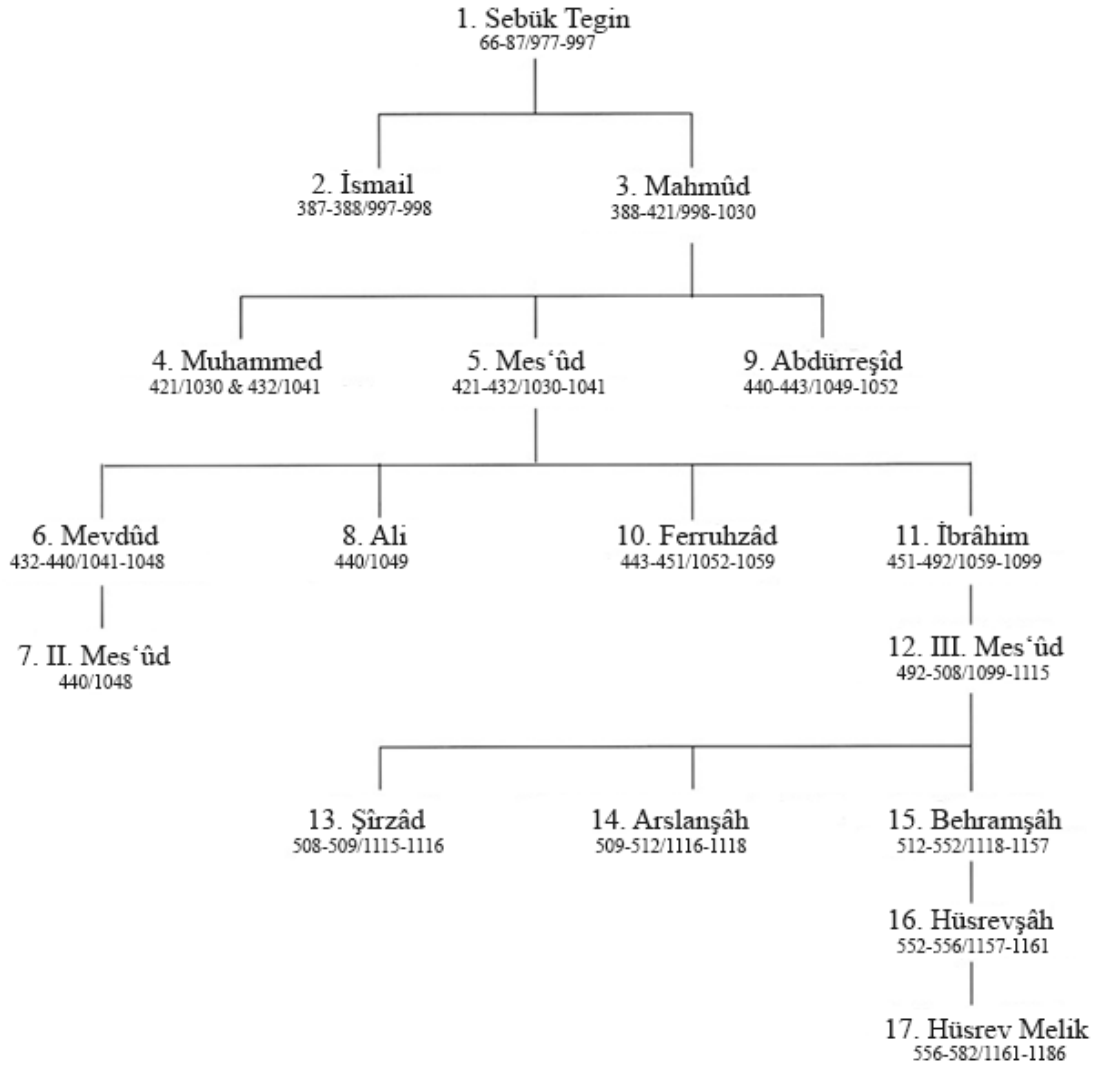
1. Sebük Tegin
66-87/977-997

2. İsmail
387-388/997-998

3. Mahmûd
388-421/998-1030

4. Muhammed
421/1030 & 432/1041

5. Mes'ûd
421-432/1030-1041

9. Abdürreşîd
440-443/1049-1052

6. Mevdûd
432-440/1041-1048

8. Ali
440/1049

10. Ferruhzâd
443-451/1052-1059

11. İbrâhim
451-492/1059-1099

7. II. Mes'ûd
440/1048

12. III. Mes'ûd
492-508/1099-1115

13. Şîrzâd
508-509/1115-1116

14. Arslanşâh
509-512/1116-1118

15. Behramşâh
512-552/1118-1157

16. Hüsrevşâh
552-556/1157-1161

17. Hüsrev Melik
556-582/1161-1186